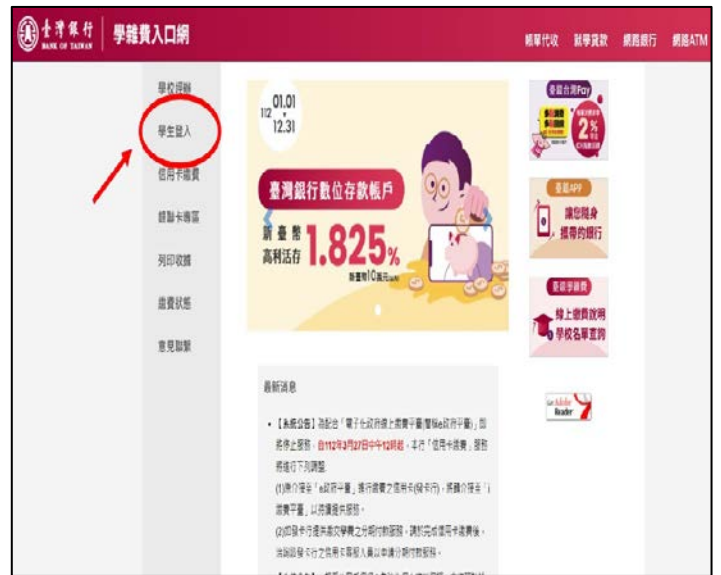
臺灣銀行 BANK OF TAIWAN 學雜費入口網

帳單代收 就學貸款 網路銀行 網路ATM

學校登錄
學生登入
信用卡繳費
超商未繳寫
列印收據
繳費狀態
意見聯繫

112 01.01 - 12.31

臺灣銀行數位存款帳戶

新臺幣 高利活存 1.825%

臺銀台灣Pay 2%

臺銀APP 讓您隨身攜帶的銀行

臺銀學雜費 線上繳費說明 學校名單查詢

Get Adobe Reader

最新消息

• 【系統公告】為配合「電子化政府線上繳費平臺(簡稱e政府平臺)」即將停止服務，自112年3月27日中午12時起，本行「信用卡繳費」服務將進行下列調整.
(1)原介接至「e政府平臺」進行繳費之信用卡(發卡行)，將轉介接至「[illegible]繳費平臺」以持續提供服務。
(2)如發卡行提供當次學費之分期付款服務，請於完成信用卡繳費後，洽詢發卡行之信用卡服務人員以申請分期付款服務。
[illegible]